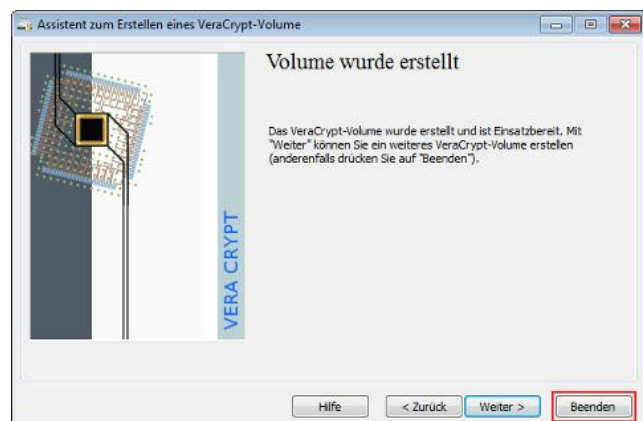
Assistent zum Erstellen eines VeraCrypt-Volume

VERA CRYPT

Volume wurde erstellt

Das VeraCrypt-Volume wurde erstellt und ist Einsatzbereit. Mit "Weiter" können Sie ein weiteres VeraCrypt-Volume erstellen (anderenfalls drücken Sie auf "Beenden").

Hilfe

< Zurück

Weiter >

Beenden